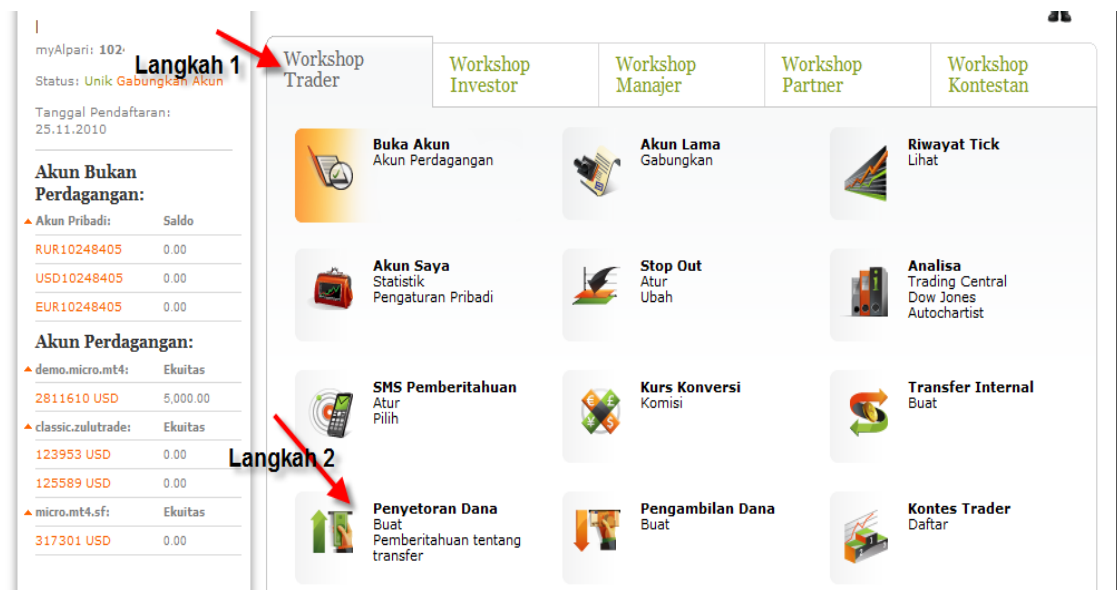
myAlpari: 102

Status: Unik Gabungkan Akun

Tanggal Pendaftaran: 25.11.2010

Akun Bukan Perdagangan:

| Akun Pribadi: | Saldo |
|---|---|
| RUR10248405 | 0.00 |
| USD10248405 | 0.00 |
| EUR10248405 | 0.00 |

Akun Perdagangan:

| demo.micro.mt4: | Ekuitas |
|---|---|
| 2811610 USD | 5,000.00 |
| classic.zulutrade: | Ekuitas |
| 123953 USD | 0.00 |
| 125589 USD | 0.00 |
| micro.mt4.sf: | Ekuitas |
| 317301 USD | 0.00 |

Langkah 1

Workshop Trader | Workshop Investor | Workshop Manajer | Workshop Partner | Workshop Kontestan

Buka Akun
Akun Perdagangan

Akun Lama
Gabungkan

Riwayat Tick
Lihat

Akun Saya
Statistik
Pengaturan Pribadi

Stop Out
Atur
Ubah

Analisa
Trading Central
Dow Jones
Autochartist

SMS Pemberitahuan
Atur
Pilih

Kurs Konversi
Komisi

Transfer Internal
Buat

Langkah 2

Penyetoran Dana
Buat
Pemberitahuan tentang transfer

Pengambilan Dana
Buat

Kontes Trader
Daftar